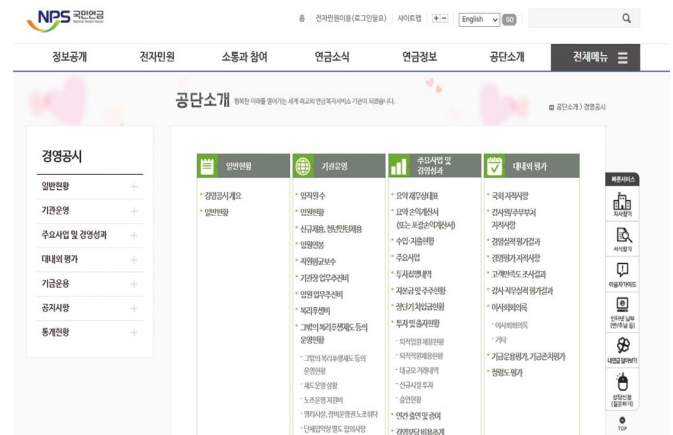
NPS 국민연금

홈 | 전자민원이용(로그인필요) | 사이트맵 | + − | English | GO

정보공개 | 전자민원 | 소통과 참여 | 연금소식 | 연금정보 | 공단소개 | 전체메뉴

공단소개 행복한 미래를 열어가는 세계 최고의 연금복지서비스 기관이 되겠습니다.

공단소개 > 경영공시

경영공시
일반현황 +
기관운영 +
주요사업 및 경영성과 +
대내외 평가 +
기금운용 +
공지사항 +
통계현황 +

일반현황
· 경영공시개요
· 일반현황

기관운영
· 임직원수
· 임원현황
· 신규채용 현황 및 유연근무 현황
· 임원연봉
· 직원평균보수
· 기관장 업무추진비
· 임원 업무추진비
· 복리후생비
· 그밖의 복리후생제도 등의 운영현황
· 그밖의 복리후생제도 등의 운영현황
· 제도 운영 상황
· 노조운영 지원비
· 행사지원, 경비운영 관 노조위탁
· 단체협약상 별도 합의사항

주요사업 및 경영성과
· 요약 재무상태표
· 요약 손익계산서 (또는 포괄손익계산서)
· 수입·지출현황
· 주요사업
· 투자집행내역
· 자본금 및 주주현황
· 장단기 차입금현황
· 투자 및 출자현황
· 퇴직임원 재임현황
· 퇴직직원 재임현황
· 대금모기관 내역
· 신규사업 투자
· 출연현황
· 연간 출연 및 증여
· 경영부담 비용추계

대내외 평가
· 국회 지적사항
· 감사원/주무부처 지적사항
· 경영실적 평가결과
· 경영평가 지적사항
· 고객만족도 조사결과
· 감사 직무실적 평가결과
· 이사회회의록
· 이사회회의록
· 기타
· 기금운용평가, 기금존치평가
· 청렴도 평가

빠른서비스
지사찾기
서식찾기
이용자가이드
인터넷 납부 (한국 납 입)
내연금 알아보기
상담신청 (실시간상담)
TOP